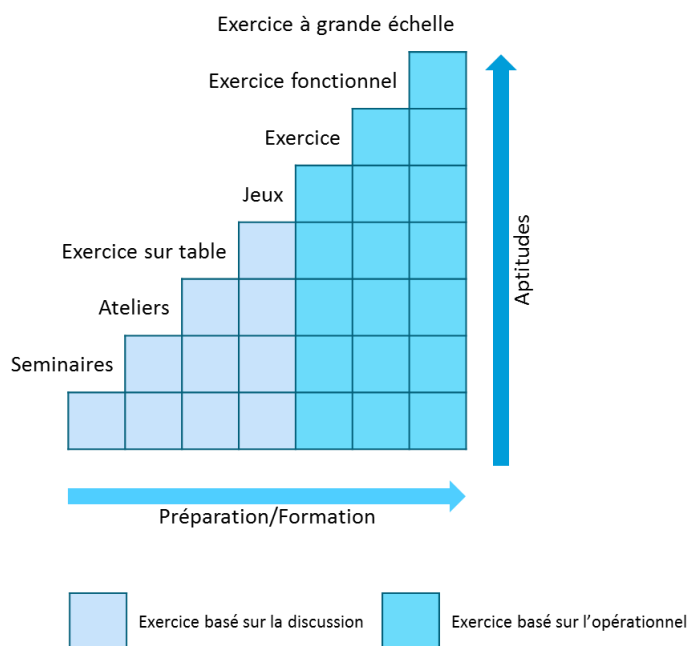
Exercice à grande échelle

Exercice fonctionnel

Exercice

Jeux

Exercice sur table

Ateliers

Seminaires

Aptitudes

Préparation/Formation

Exercice basé sur la discussion

Exercice basé sur l'opérationnel